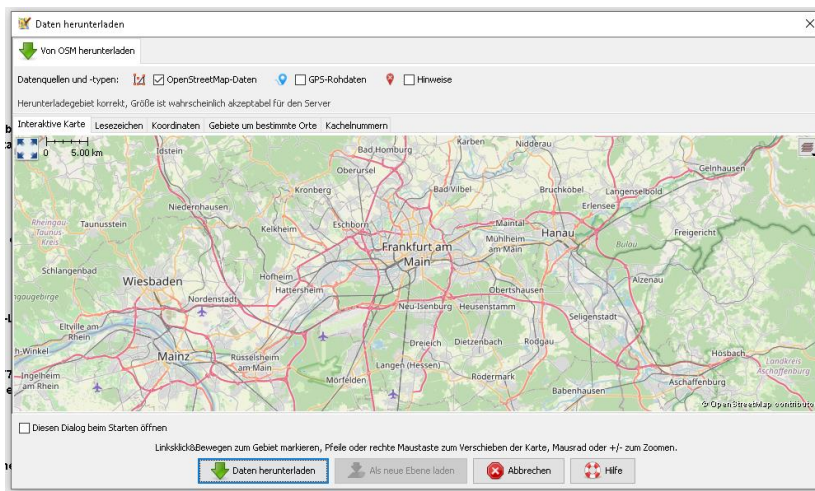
Daten herunterladen

Von OSM herunterladen

Datenquellen und -typen: OpenStreetMap-Daten GPS-Rohdaten Hinweise

Herunterladegebiet korrekt, Größe ist wahrscheinlich akzeptabel für den Server

Interaktive Karte | Lesezeichen | Koordinaten | Gebiete um bestimmte Orte | Kachelnummern

0 5.00 km

Idstein
Bad Homburg
Karben
Nidderau
Oberursel
Gelnhausen
Kronberg
Bad Vilbel
Bruchköbel
Langenselbold
Niedernhausen
Erlensee
Rheingau Taunus Kreis
Taunusstein
Eschborn
Kelkheim
Maintal
Frankfurt am Main
Hanau
Mühlheim am Main
Freigericht
Bulau
Schlangenbad
Hofheim
Wiesbaden
Hattersheim
Obertshausen
Alzenau
Nordenstadt
Neu-Isenburg
Heusenstamm
Seligenstadt
Eltville am Rhein
Dreieich
Dietzenbach
Rodgau
Mainz
Rüsselsheim am Main
Hösbach
Ingelheim am Rhein
Langen (Hessen)
Mörfelden
Rodermark
Babenhausen
Aschaffenburg
Landkreis Aschaffenburg
© OpenStreetMap contributors

Diesen Dialog beim Starten öffnen

Linksklick&Bewegen zum Gebiet markieren, Pfeile oder rechte Maustaste zum Verschieben der Karte, Mausrad oder +/- zum Zoomen.

Daten herunterladen | Als neue Ebene laden | Abbrechen | Hilfe